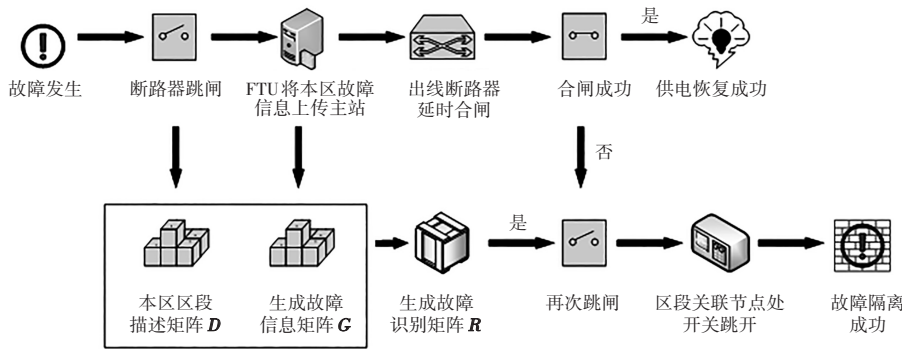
故障发生

断路器跳闸

FTU将本区故障信息上传主站

出线断路器延时合闸

合闸成功

是

供电恢复成功

否

本区区段描述矩阵 $\boldsymbol{D}$

生成故障信息矩阵 $\boldsymbol{G}$

生成故障识别矩阵 $\boldsymbol{R}$

是

再次跳闸

区段关联节点处开关跳开

故障隔离成功